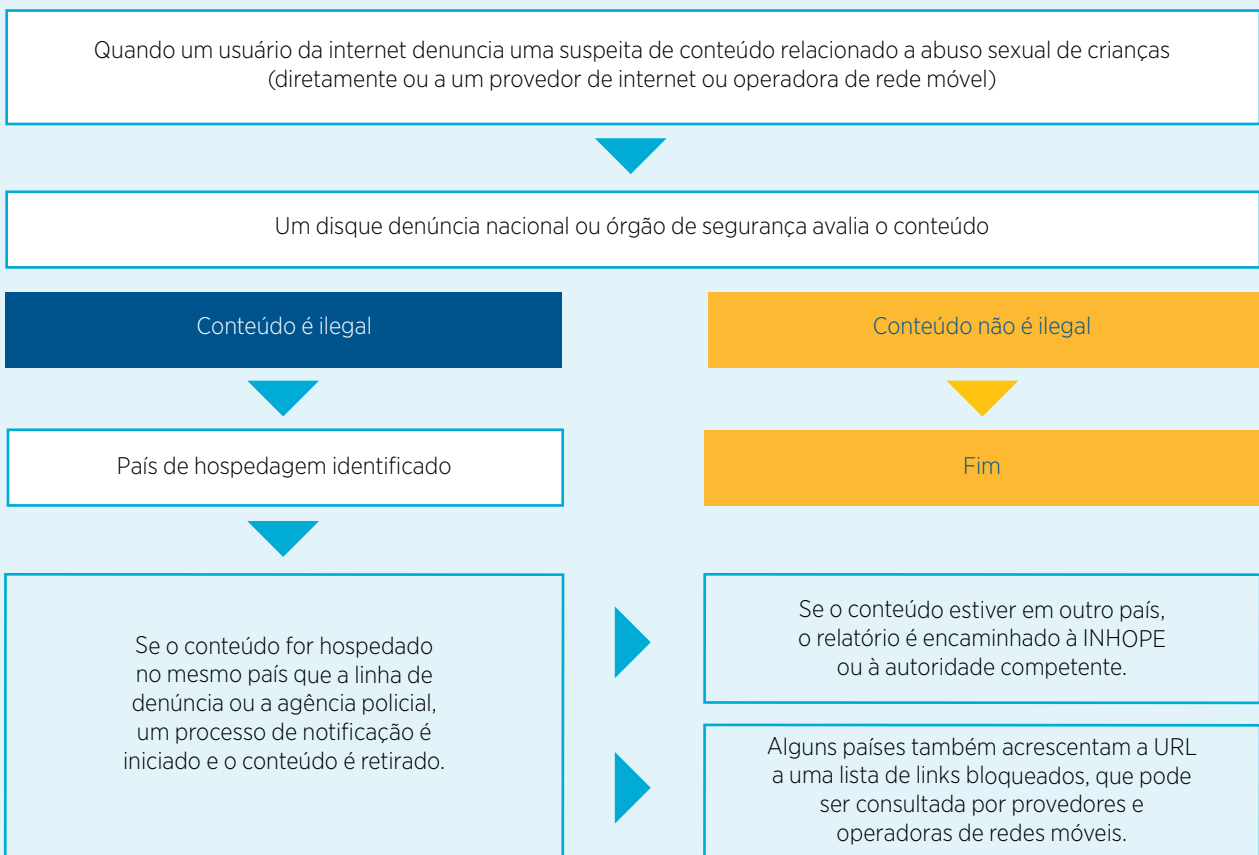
Quando um usuário da internet denuncia uma suspeita de conteúdo relacionado a abuso sexual de crianças (diretamente ou a um provedor de internet ou operadora de rede móvel)

Um disque denúncia nacional ou órgão de segurança avalia o conteúdo

Conteúdo é ilegal

País de hospedagem identificado

Se o conteúdo for hospedado no mesmo país que a linha de denúncia ou a agência policial, um processo de notificação é iniciado e o conteúdo é retirado.

Conteúdo não é ilegal

Fim

Se o conteúdo estiver em outro país, o relatório é encaminhado à INHOPE ou à autoridade competente.

Alguns países também acrescentam a URL a uma lista de links bloqueados, que pode ser consultada por provedores e operadoras de redes móveis.